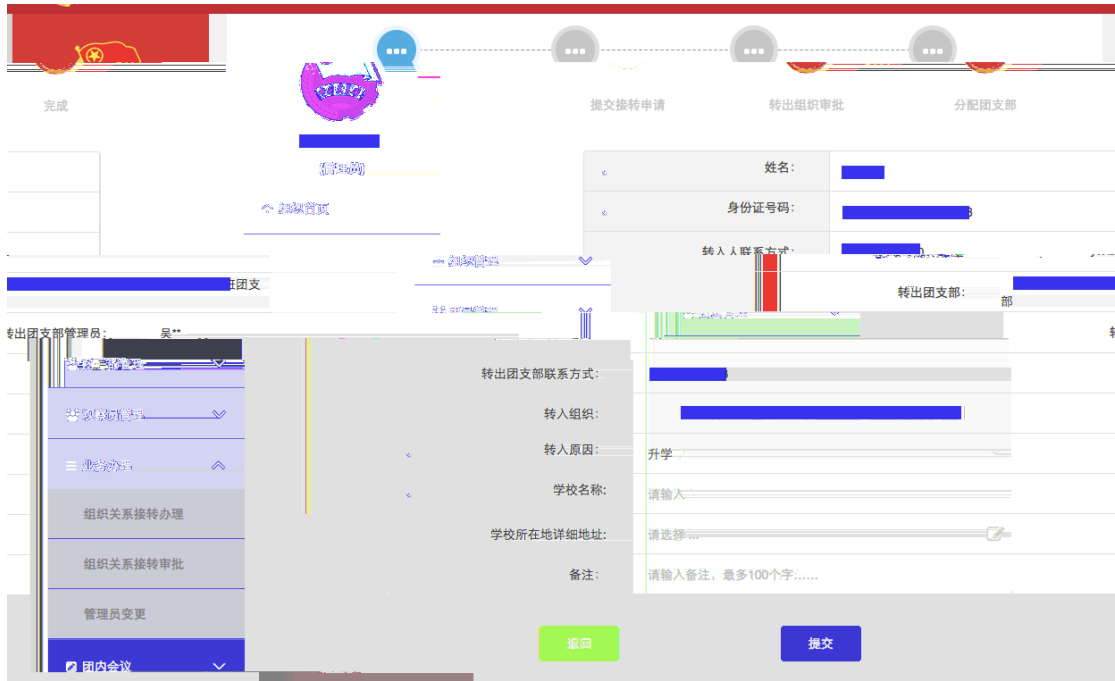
完成

提交接转申请

转出组织审批

分配团支部

(管理员)

组织首页

组织管理

姓名:

身份证号码:

转入人联系方式:

团支

转出团支部:

部

转出团支部管理员: 吴**

转出团支部联系方式:

转入组织:

转入原因: 升学

学校名称: 请输入

学校所在地详细地址: 请选择...

备注: 请输入备注，最多100个字......

组织关系接转办理

组织关系接转审批

管理员变更

团内会议

返回

提交